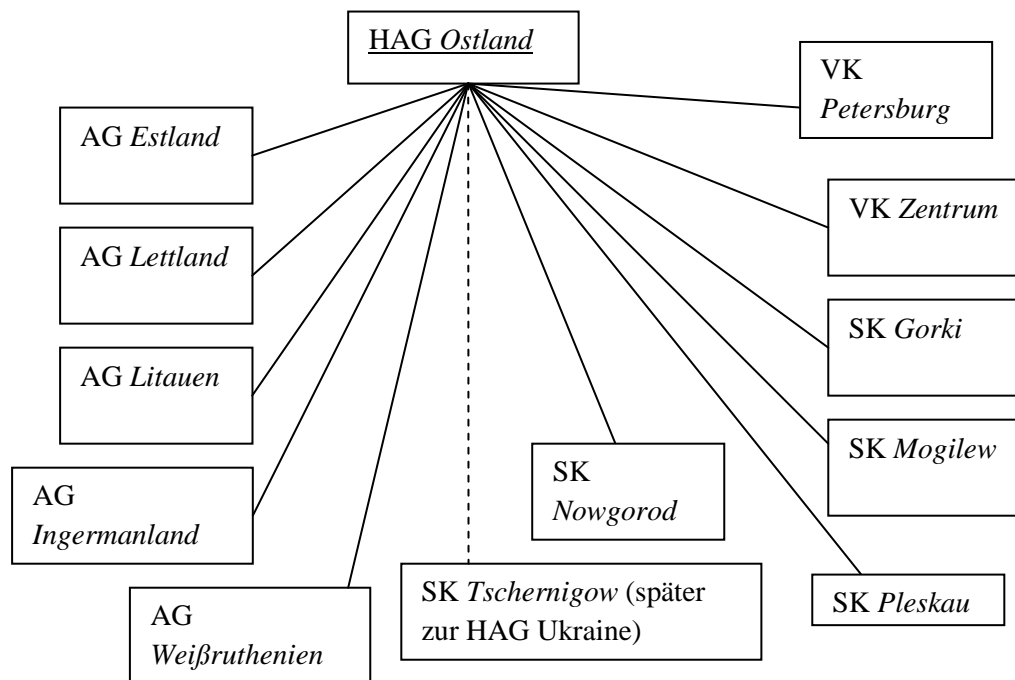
HAG *Ostland*

AG *Estland*

AG *Lettland*

AG *Litauen*

AG *Ingermanland*

AG *Weißruthenien*

SK *Tschernigow* (später zur HAG Ukraine)

SK *Nowgorod*

SK *Pleskau*

SK *Mogilew*

SK *Gorki*

VK *Zentrum*

VK *Petersburg*